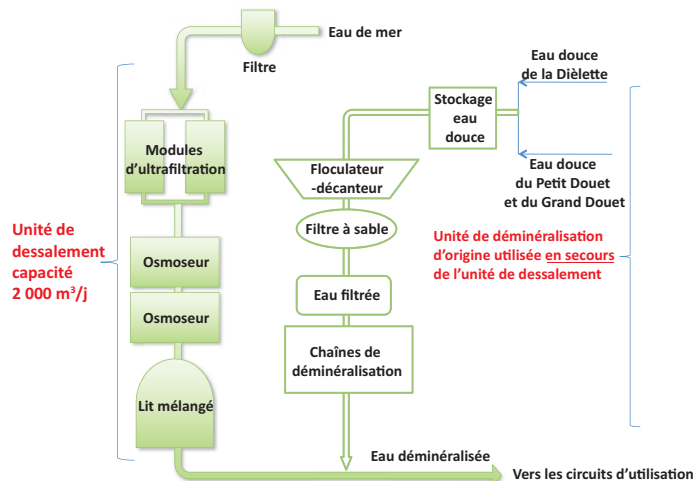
Eau de mer

Filtre

Modules d'ultrafiltration

Osmoseur

Osmoseur

Lit mélangé

Unité de dessalement capacité 2 000 m$^3$/j

Eau douce de la Dièlette

Stockage eau douce

Eau douce du Petit Douet et du Grand Douet

Floculateur -décanteur

Filtre à sable

Eau filtrée

Chaînes de déminéralisation

Unité de déminéralisation d'origine utilisée en secours de l'unité de dessalement

Eau déminéralisée

Vers les circuits d'utilisation